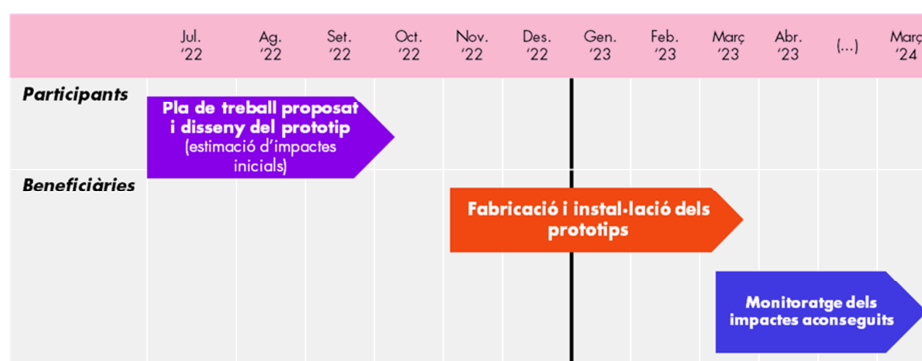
| | Jul. '22 | Ag. '22 | Set. '22 | Oct. '22 | Nov. '22 | Des. '22 | Gen. '23 | Feb. '23 | Març '23 | Abr. '23 | (...) | Març '24 |
|---|---|---|---|---|---|---|---|---|---|---|---|---|

Participants

Pla de treball proposat i disseny del prototip (estimació d'impactes inicials)

Beneficiàries

Fabricació i instal·lació dels prototips

Monitoratge dels impactes aconseguits